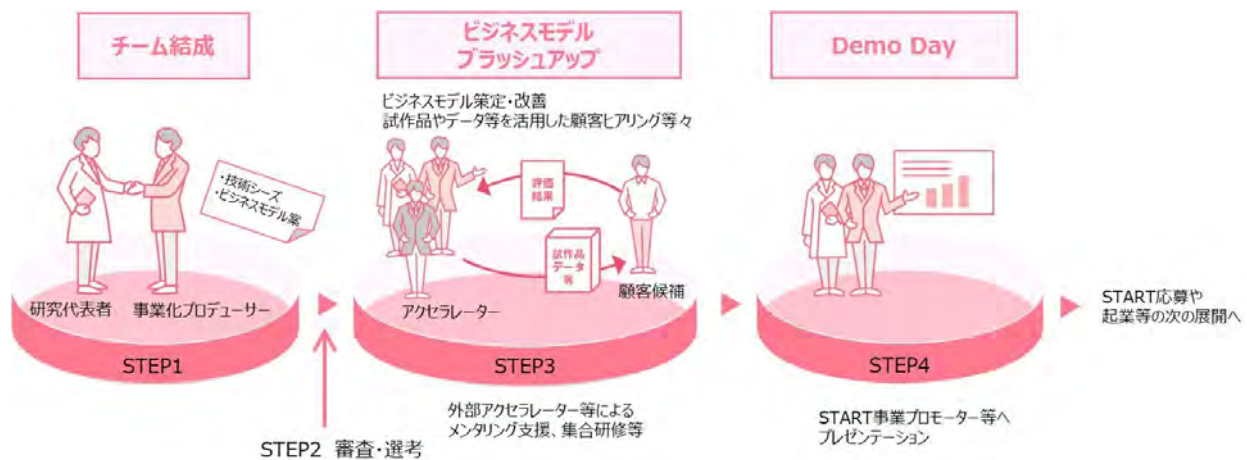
チーム結成

・技術シーズ
・ビジネスモデル案

研究代表者　事業化プロデューサー

STEP1

STEP2 審査・選考

ビジネスモデル
ブラッシュアップ

ビジネスモデル策定・改善
試作品やデータ等を活用した顧客ヒアリング等々

評価結果

試作品データ等

アクセラレーター　顧客候補

STEP3

外部アクセラレーター等による
メンタリング支援、集合研修等

Demo Day

STEP4

START事業プロモーター等へ
プレゼンテーション

START応募や
起業等の次の展開へ